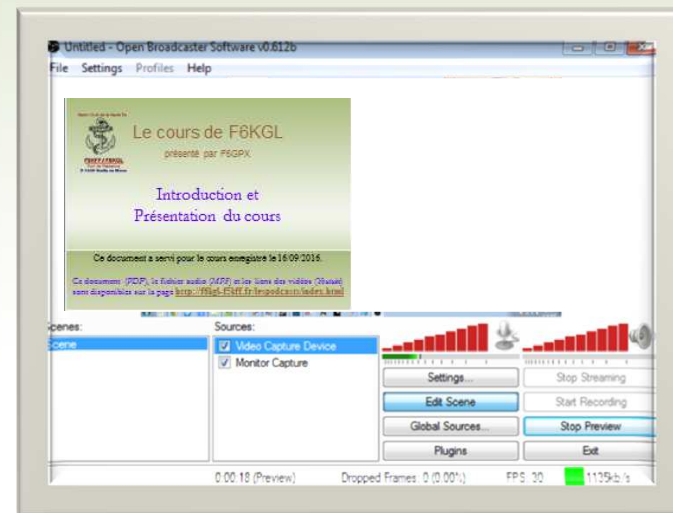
Untitled - Open Broadcaster Software v0.612b

File Settings Profiles Help

Le cours de F6KGL

présenté par F6GPX

Introduction et Présentation du cours

Ce document a servi pour le cours enregistré le 16/09/2016.

Ce document (PDF), le fichier audio (MP3) et les liens des vidéos (Youtube) sont disponibles sur la page http://f6kgl-f5kff.fr/f6podcast/index.html

Scenes:
Scene

Sources:
Video Capture Device
Monitor Capture

Settings...
Stop Streaming
Edit Scene
Start Recording
Global Sources...
Stop Preview
Plugins
Exit

0:00:18 (Preview)
Dropped Frames: 0 (0.00%)
FPS: 30
1135kb/s